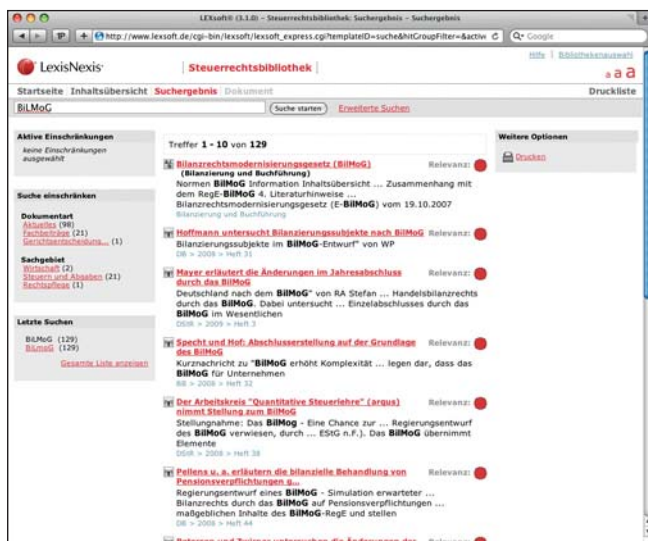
LEXsoft® (3.1.0) - Steuerrechtsbibliothek: Suchergebnis - Suchergebnis

http://www.lexsoft.de/cgi-bin/lexsoft/lexsoft_express.cgi?templateID=suche&hitGroupFilter=&activ C Q- Google

Hilfe | Bibliothekenauswahl

LexisNexis

Steuerrechtsbibliothek

a a a

Startseite Inhaltsübersicht Suchergebnis Dokument

Druckliste

BiLMoG

Suche starten Erweiterte Suchen

Aktive Einschränkungen

keine Einschränkungen ausgewählt

Suche einschränken

Dokumentart
Aufsätze (98)
Fachbeiträge (21)
Gerichtsentscheidung... (1)

Sachgebiet
Wirtschaft (2)
Steuern und Abgaben (21)
Rechtspflege (1)

Letzte Suchen

BiLMoG (129)
BilmoG (129)

Gesamte Liste anzeigen

Treffer 1 - 10 von 129

Bilanzrechtsmodernisierungsgesetz (BilMoG) (Bilanzierung und Buchführung)
Relevanz:
Normen BilMoG Information Inhaltsübersicht ... Zusammenhang mit dem RegE-BilMoG 4. Literaturhinweise ... Bilanzrechtsmodernisierungsgesetz (E-BilMoG) vom 19.10.2007
Bilanzierung und Buchführung

Hoffmann untersucht Bilanzierungssubjekte nach BilMoG
Relevanz:
Bilanzierungssubjekte im BilMoG-Entwurf" von WP
DB > 2009 > Heft 31

Mayer erläutert die Änderungen im Jahresabschluss durch das BilMoG
Relevanz:
Deutschland nach dem BilMoG" von RA Stefan ... Handelsbilanzrechts durch das BilMoG. Dabei untersucht ... Einzelabschlusses durch das BilMoG im Wesentlichen
DStR > 2009 > Heft 3

Specht und Hof: Abschlussersteilung auf der Grundlage des BilMoG
Relevanz:
Kurznachricht zu "BilMoG erhöht Komplexität ... legen dar, dass das BilMoG für Unternehmen
BB > 2009 > Heft 32

Der Arbeitskreis "Quantitative Steuerlehre" (arqus) nimmt Stellung zum BilMoG
Relevanz:
Stellungnahme: Das BilMoG - Eine Chance zur ... Regierungsentwurf des BilMoG verwiesen, durch ... EStG n.F.). Das BilMoG übernimmt Elemente
DStR > 2008 > Heft 38

Pellens u. a. erläutern die bilanzielle Behandlung von Pensionsverpflichtungen g...
Relevanz:
Regierungsentwurf eines BilMoG - Simulation erwarteter ... Bilanzrechts durch das BilMoG auf Pensionsverpflichtungen ... maßgeblichen Inhalte des BilMoG-RegE und stellen
DB > 2008 > Heft 44

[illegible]

Weitere Optionen

Drucken